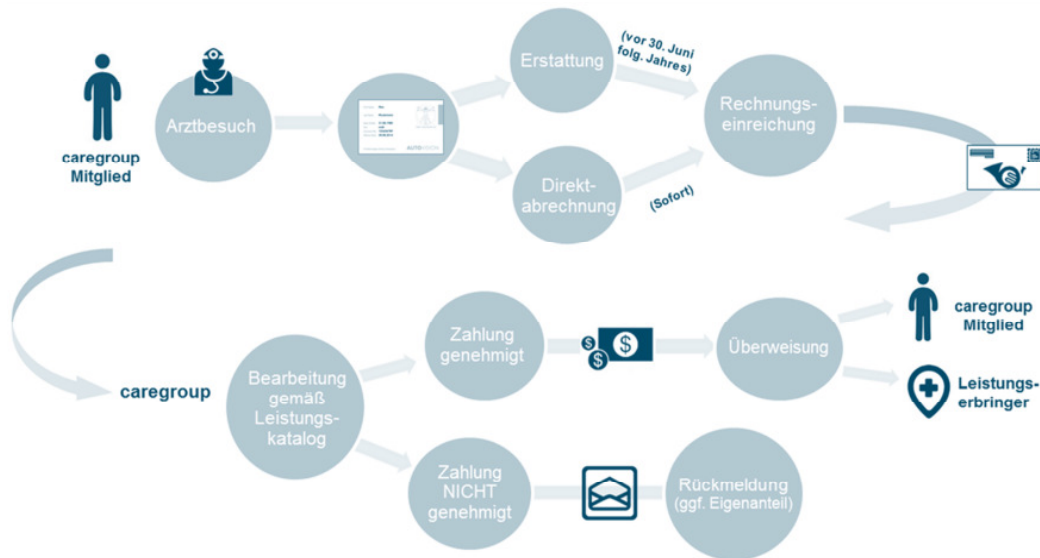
caregroup Mitglied

Arztbesuch

Erstattung

(vor 30. Juni folg. Jahres)

Direktabrechnung

(Sofort)

Rechnungseinreichung

caregroup

Bearbeitung gemäß Leistungskatalog

Zahlung genehmigt

Überweisung

caregroup Mitglied

Leistungserbringer

Zahlung NICHT genehmigt

Rückmeldung (ggf. Eigenanteil)